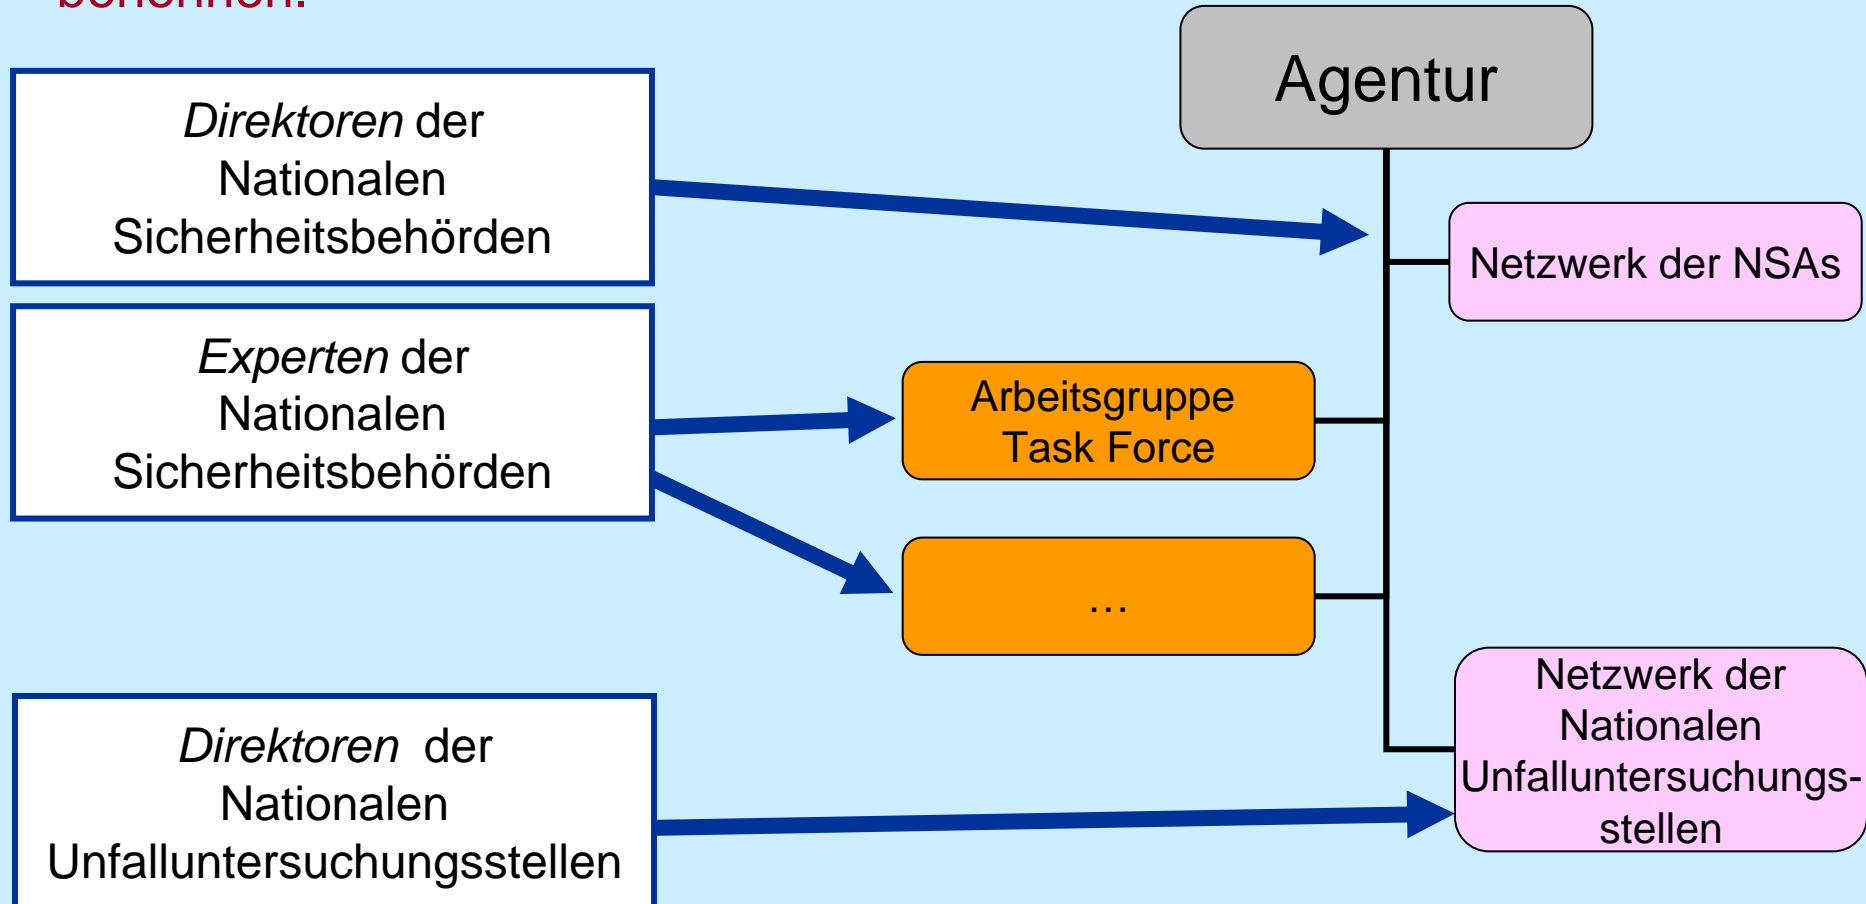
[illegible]

Direktoren der Nationalen Sicherheitsbehörden

Experten der Nationalen Sicherheitsbehörden

Direktoren der Nationalen Unfalluntersuchungsstellen

Agentur

Netzwerk der NSAs

Arbeitsgruppe Task Force

...

Netzwerk der Nationalen Unfalluntersuchungsstellen